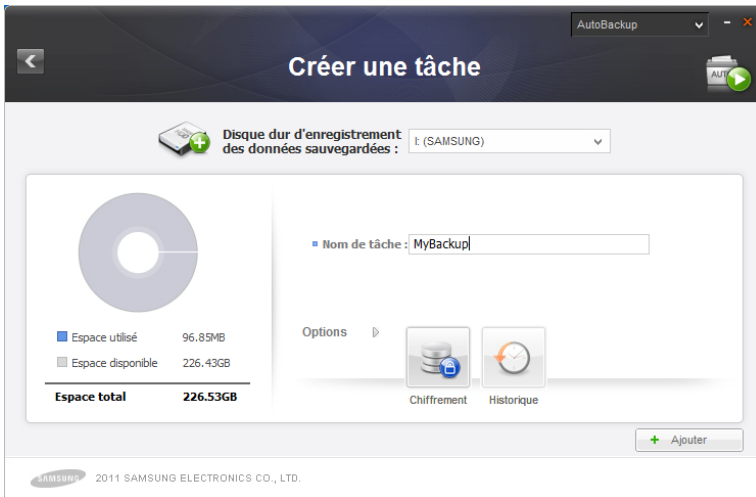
AutoBackup

Créer une tâche

AUTO

Disque dur d'enregistrement des données sauvegardées :

I: (SAMSUNG)

Nom de tâche : MyBackup

Espace utilisé 96.85MB

Espace disponible 226.43GB

Espace total 226.53GB

Options

Chiffrement

Historique

+ Ajouter

SAMSUNG 2011 SAMSUNG ELECTRONICS CO., LTD.